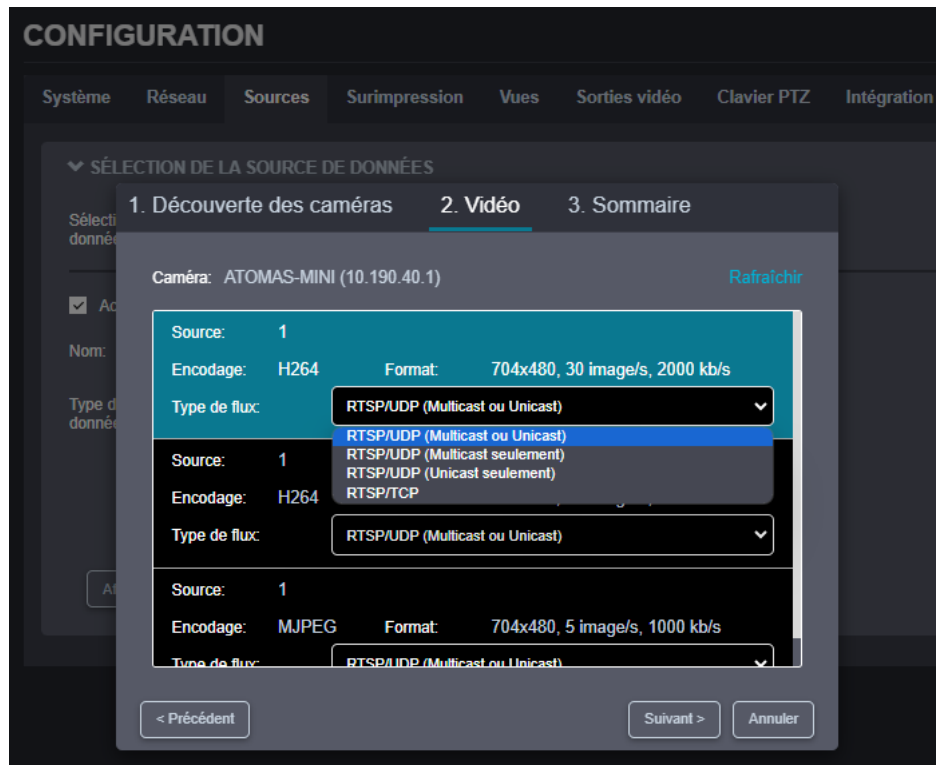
CONFIGURATION

Système Réseau Sources Surimpression Vues Sorties vidéo Clavier PTZ Intégration

SÉLECTION DE LA SOURCE DE DONNÉES

Sélecti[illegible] donné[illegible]

Ac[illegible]

Nom:

Type d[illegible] donné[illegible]

At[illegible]

1. Découverte des caméras 2. Vidéo 3. Sommaire

Caméra: ATOMAS-MINI (10.190.40.1)

Rafraîchir

Source: 1
Encodage: H264 Format: 704x480, 30 image/s, 2000 kb/s
Type de flux: RTSP/UDP (Multicast ou Unicast)

RTSP/UDP (Multicast ou Unicast)
RTSP/UDP (Multicast seulement)
RTSP/UDP (Unicast seulement)
RTSP/TCP

Source: 1
Encodage: H264
Type de flux: RTSP/UDP (Multicast ou Unicast)

Source: 1
Encodage: MJPEG Format: 704x480, 5 image/s, 1000 kb/s
Type de flux: RTSP/UDP (Multicast ou Unicast)

< Précédent

Suivant >

Annuler